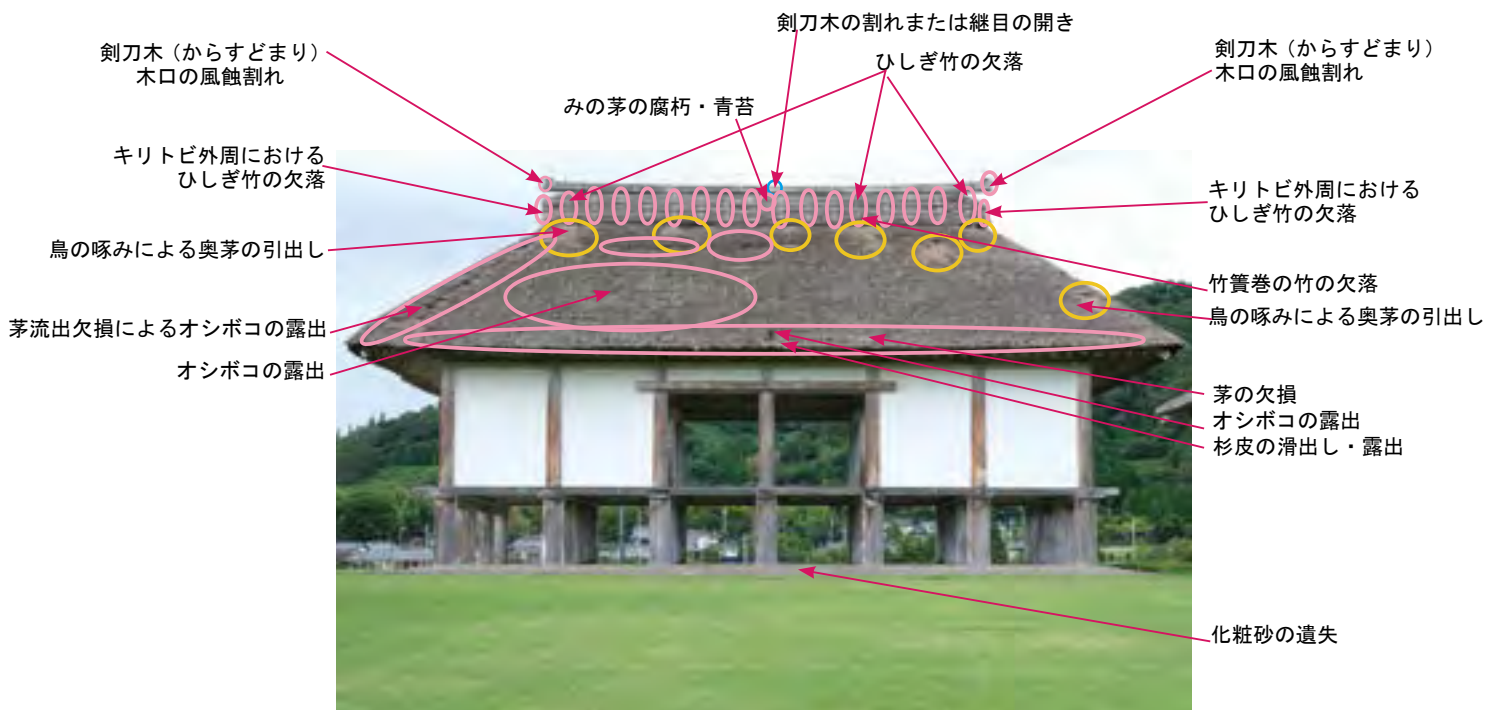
剣刀木の割れまたは継目の開き

剣刀木（からすどまり）
木口の風蝕割れ

ひしぎ竹の欠落

剣刀木（からすどまり）
木口の風蝕割れ

みの茅の腐朽・青苔

キリトビ外周における
ひしぎ竹の欠落

キリトビ外周における
ひしぎ竹の欠落

鳥の啄みによる奥茅の引出し

竹簀巻の竹の欠落

鳥の啄みによる奥茅の引出し

茅流出欠損によるオシボコの露出

オシボコの露出

茅の欠損

オシボコの露出

杉皮の滑出し・露出

化粧砂の遺失